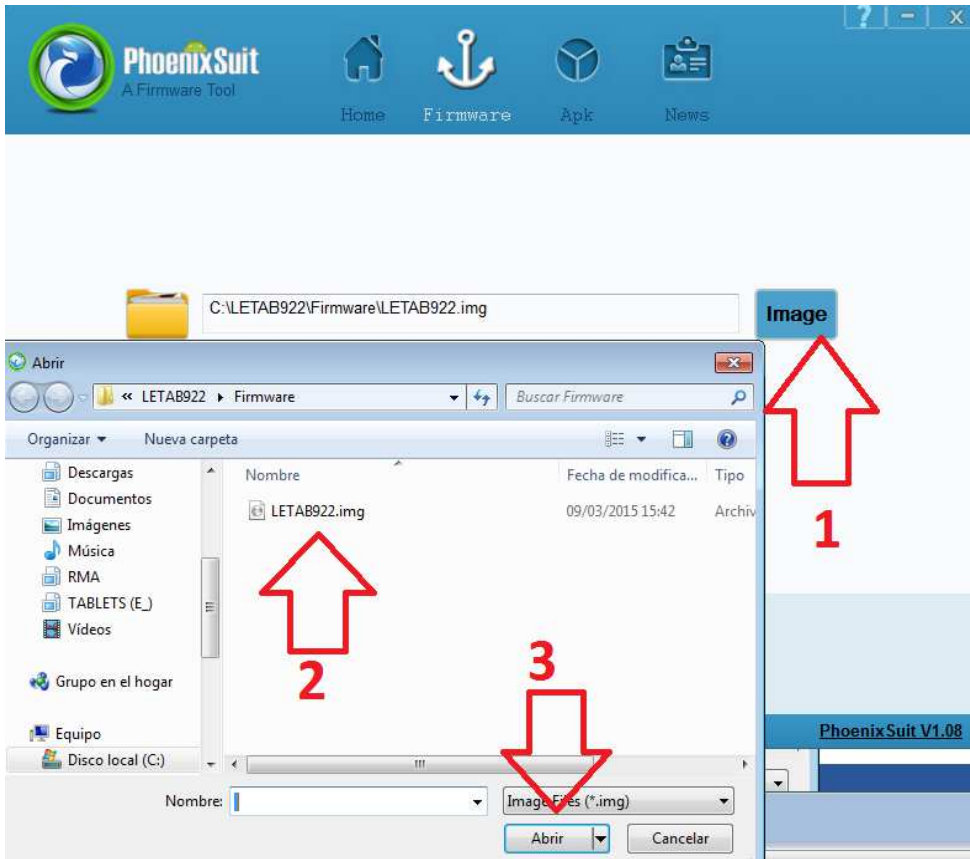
? - X

PhoenixSuit
A Firmware Tool

Home Firmware Apk News

C:\LETAB922\Firmware\LETAB922.img

Image

Abrir

« LETAB922 ▸ Firmware

Buscar Firmware

Organizar ▾ Nueva carpeta

Descargas
Documentos
Imágenes
Música
RMA
TABLETS (E_)
Vídeos

Grupo en el hogar

Equipo
Disco local (C:)

Nombre

Fecha de modifica...

Tipo

LETAB922.img

09/03/2015 15:42

Archiv

1

2

3

PhoenixSuit V1.08

Nombre:

Image Files (*.img)

Abrir

Cancelar